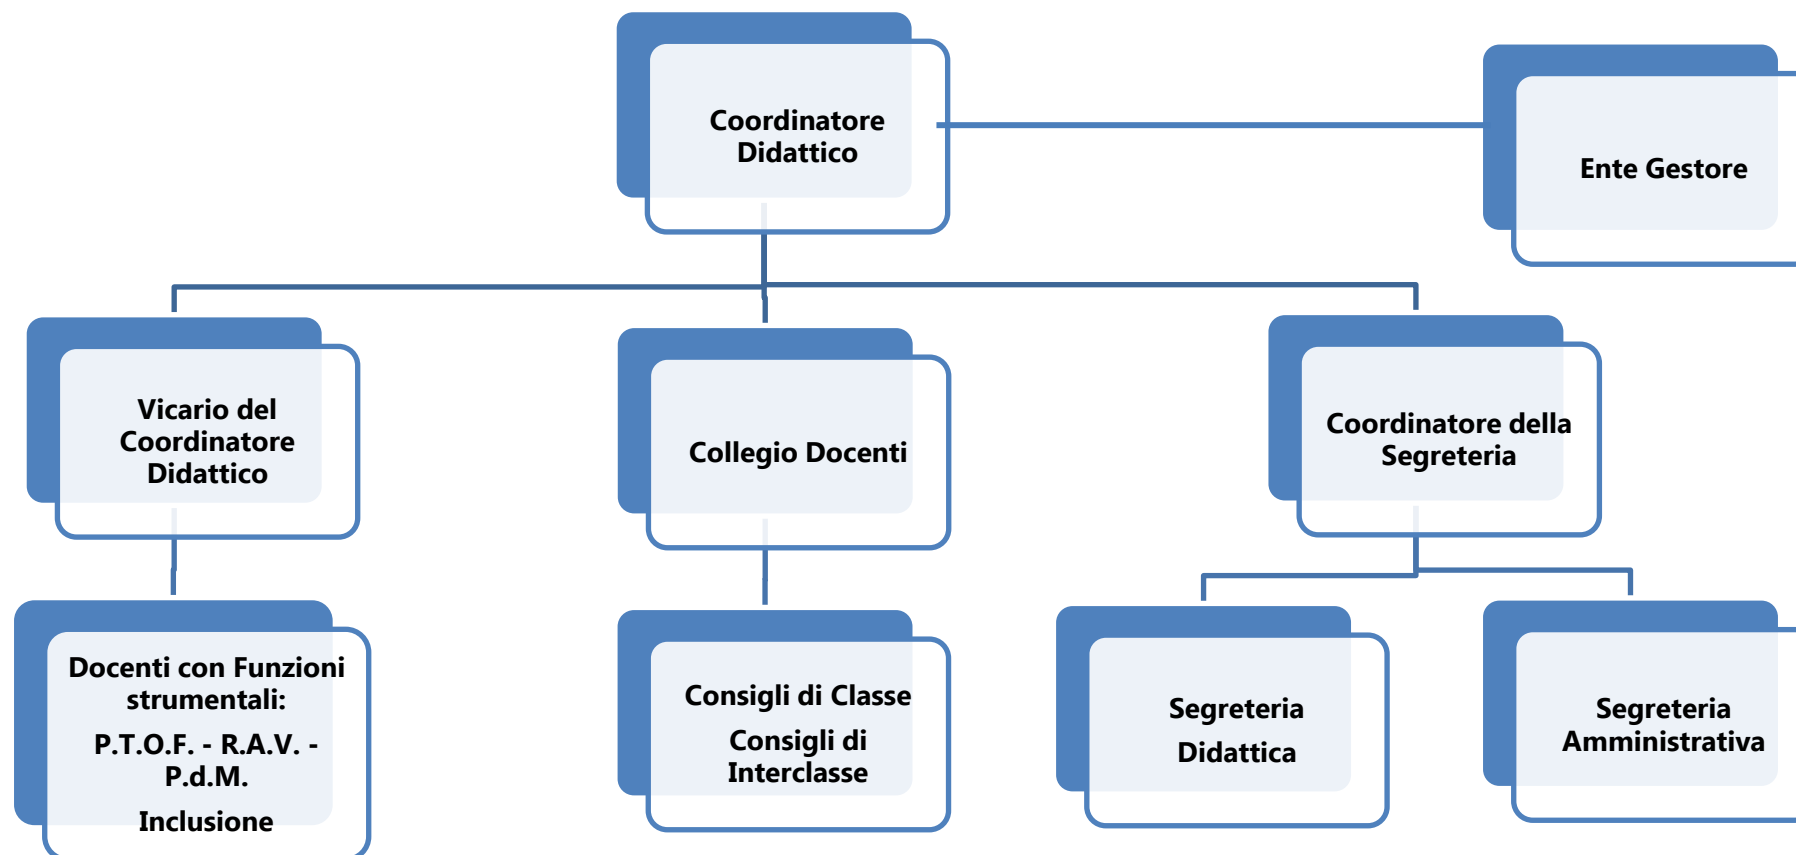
Coordinatore Didattico

Ente Gestore

Vicario del Coordinatore Didattico

Collegio Docenti

Coordinatore della Segreteria

Docenti con Funzioni strumentali:

P.T.O.F. - R.A.V. - P.d.M.

Inclusione

Consigli di Classe

Consigli di Interclasse

Segreteria

Didattica

Segreteria Amministrativa